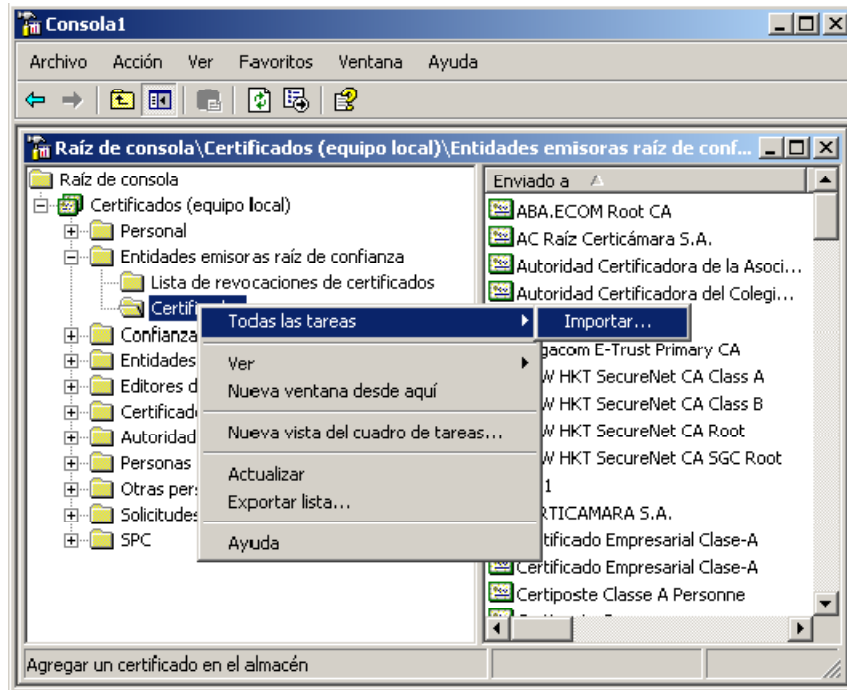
Consola1

Archivo Acción Ver Favoritos Ventana Ayuda

Raíz de consola\Certificados (equipo local)\Entidades emisoras raíz de conf...

Raíz de consola
Certificados (equipo local)
Personal
Entidades emisoras raíz de confianza
Lista de revocaciones de certificados
Certific
Confianza
Entidades
Editores d
Certificado
Autoridad
Personas
Otras pers
Solicitudes
SPC

Todas las tareas
Importar...
Ver
Nueva ventana desde aquí
Nueva vista del cuadro de tareas...
Actualizar
Exportar lista...
Ayuda

Enviado a
ABA.ECOM Root CA
AC Raíz Certicámara S.A.
Autoridad Certificadora de la Asoci...
Autoridad Certificadora del Colegi...
gacom E-Trust Primary CA
W HKT SecureNet CA Class A
W HKT SecureNet CA Class B
W HKT SecureNet CA Root
W HKT SecureNet CA SGC Root
1
RTICAMARA S.A.
tificado Empresarial Clase-A
Certificado Empresarial Clase-A
Certiposte Classe A Personne

Agregar un certificado en el almacén